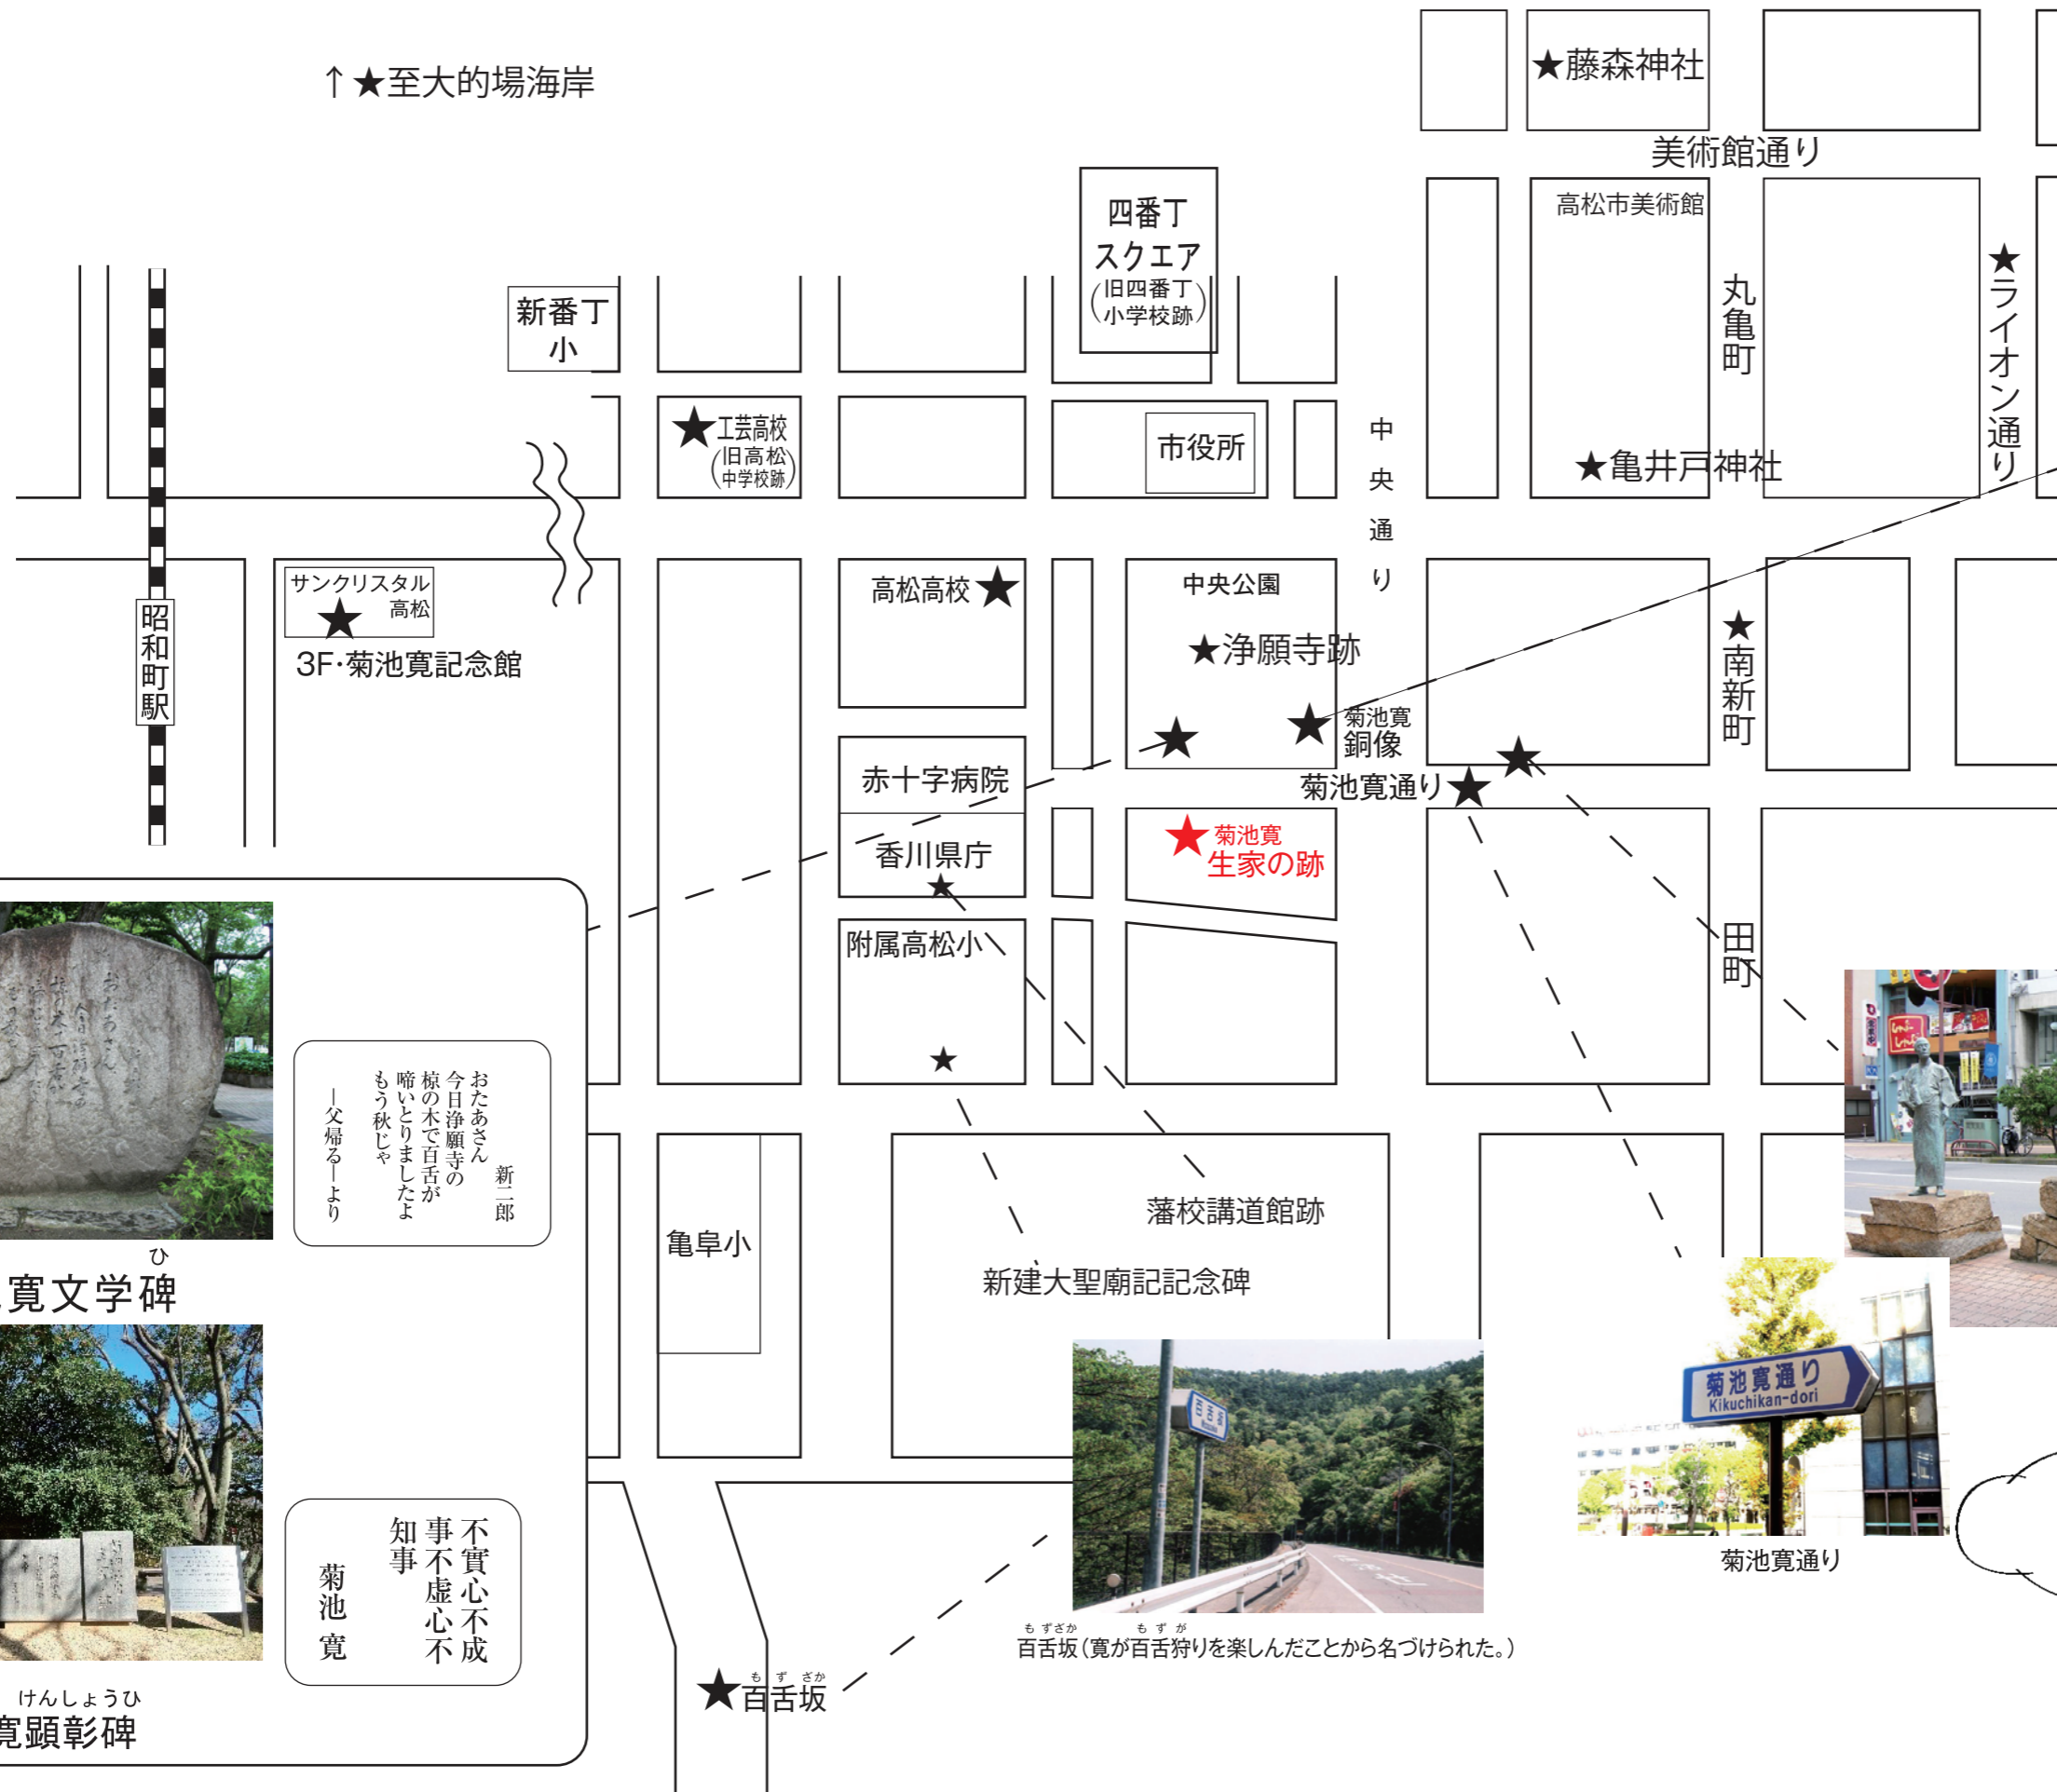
↑★至大的場海岸

★藤森神社

美術館通り

四番丁
スクエア
(旧四番丁小学校跡)

高松市美術館

丸亀町

★ライオン通り

新番丁小

★工芸高校
(旧高松中学校跡)

市役所

中央通り

★亀井戸神社

昭和町駅

サンクリスタル高松
★
3F･菊池寛記念館

高松高校★

中央公園

★浄願寺跡

★菊池寛銅像

★南新町

赤十字病院

香川県庁

菊池寛通り★

★菊池寛生家の跡

附属高松小

田町

おたあさん
今日浄願寺の
椋の木で百舌が
啼いとりましたよ
もう秋じゃ
新二郎
—父帰る—より

寛文学碑

亀阜小

藩校講道館跡

新建大聖廟記記念碑

菊池寛通り
Kikuchikan-dori

菊池寛通り

不實心不成
事不虛心不
知事
菊池寛

百舌
百舌坂(寛が百舌狩りを楽しんだことから名づけられた。)

★百舌坂

けんしょうひ
寛顕彰碑